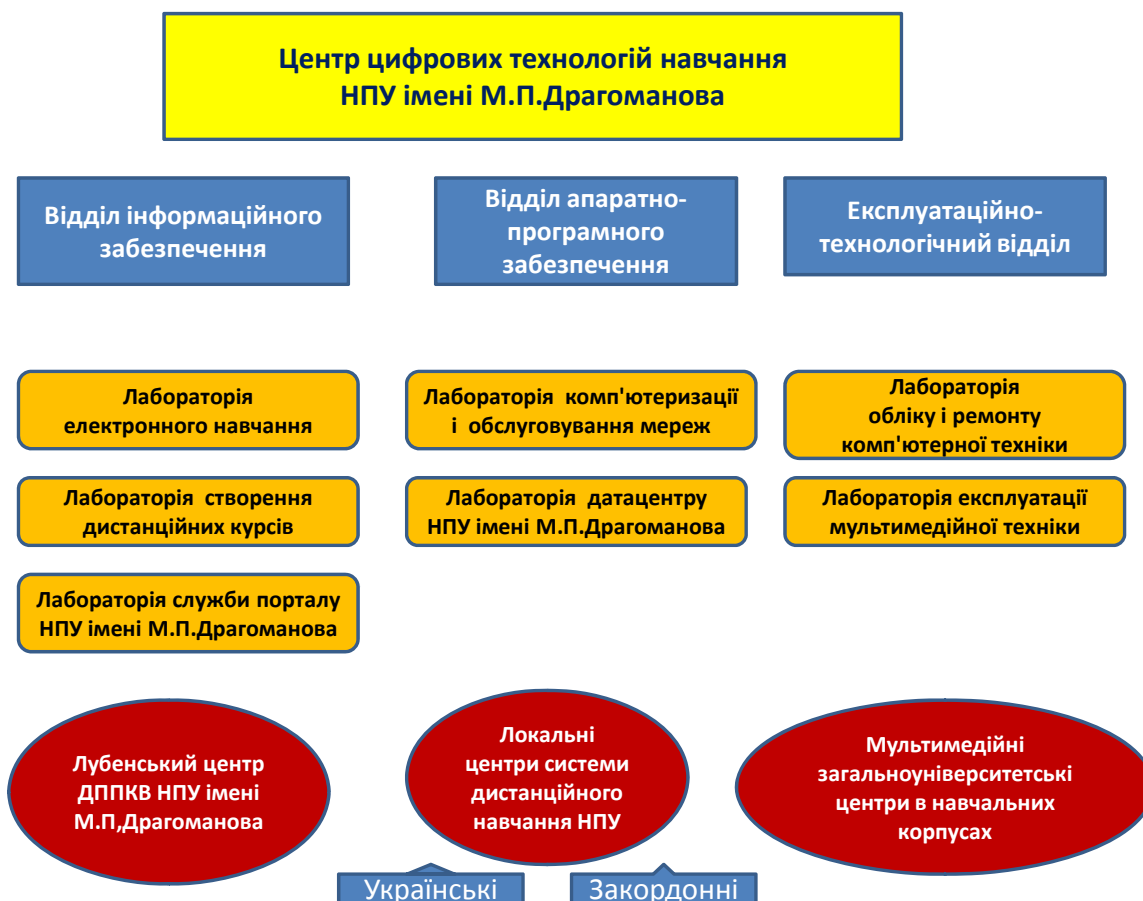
Центр цифрових технологій навчання НПУ імені М.П.Драгоманова

Відділ інформаційного забезпечення

Відділ апаратно-програмного забезпечення

Експлуатаційно-технологічний відділ

Лабораторія електронного навчання

Лабораторія комп'ютеризації і обслуговування мереж

Лабораторія обліку і ремонту комп'ютерної техніки

Лабораторія створення дистанційних курсів

Лабораторія датацентру НПУ імені М.П.Драгоманова

Лабораторія експлуатації мультимедійної техніки

Лабораторія служби порталу НПУ імені М.П.Драгоманова

Лубенський центр ДППКВ НПУ імені М.П,Драгоманова

Локальні центри системи дистанційного навчання НПУ

Мультимедійні загальноуніверситетські центри в навчальних корпусах

Українські

Закордонні